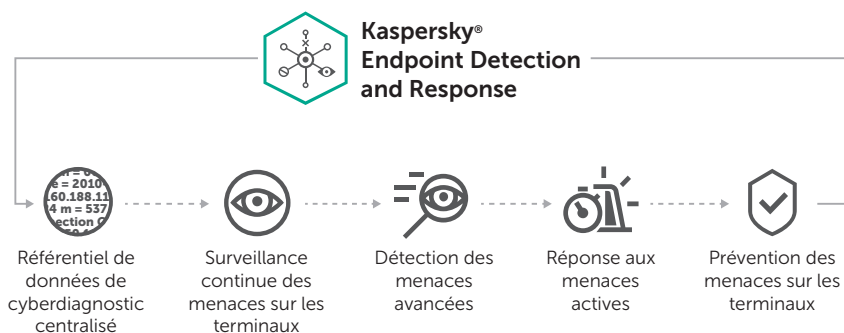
Kaspersky®
Endpoint Detection
and Response

Référentiel de données de cyberdiagnostic centralisé

Surveillance continue des menaces sur les terminaux

Détection des menaces avancées

Réponse aux menaces actives

Prévention des menaces sur les terminaux